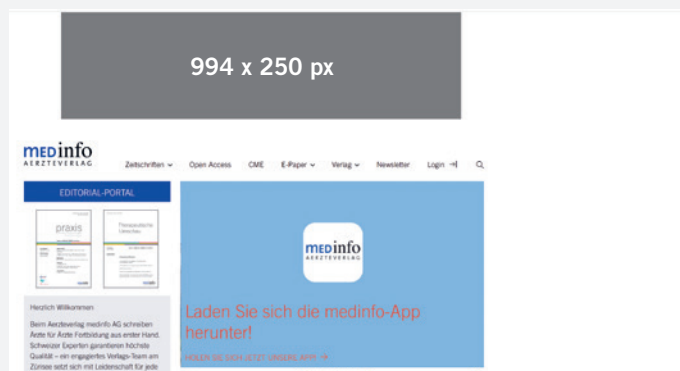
994 x 250 px

medinfo
AERZTEVERLAG

Zeitschriften ⌄ Open Access CME E-Paper ⌄ Verlag ⌄ Newsletter Login

EDITORIAL-PORTAL

praxis

Therapeutische Umschau

Herzlich Willkommen

Beim Aerzteverlag medinfo AG schreiben Ärzte für Ärzte Fortbildung aus erster Hand. Schweizer Experten garantieren höchste Qualität – ein engagiertes Verlags-Team am Zürisee setzt sich mit Leidenschaft für jede

medinfo
AERZTEVERLAG

Laden Sie sich die medinfo-App herunter!

HOLEN SIE SICH JETZT UNSERE APP →